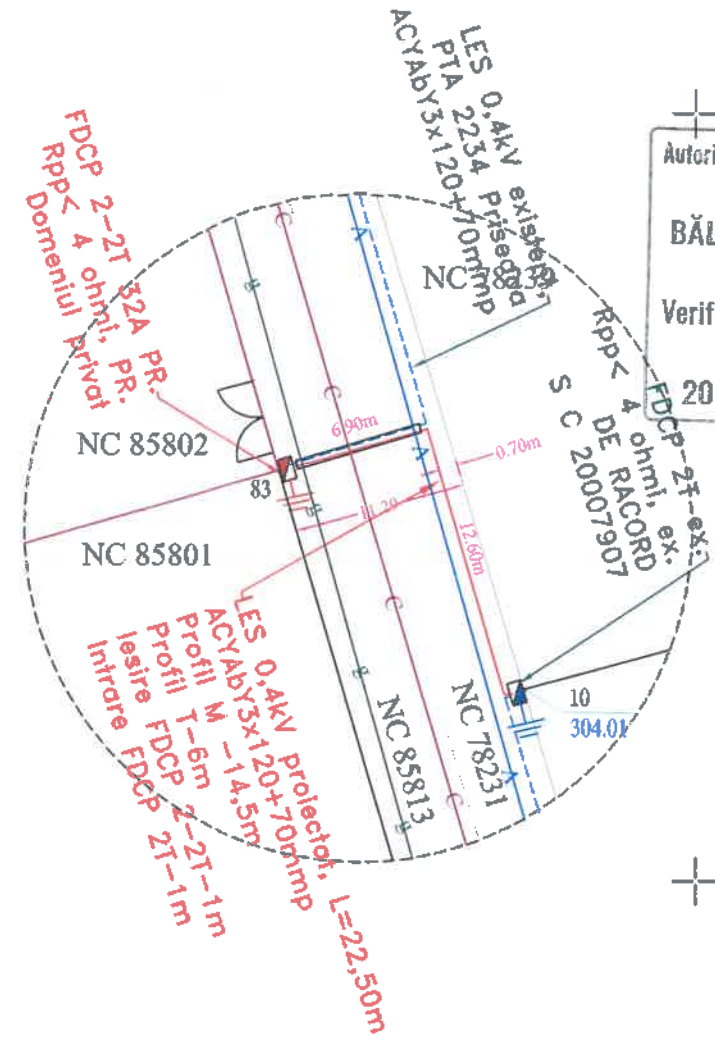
LES 0,4kV existent,
PTA 2234 Prisecna
ACYAbY3x120+70mmp

FDCP 2-2T 32A PR.
Rpp< 4 ohmi, PR.
Domeniul privat

NC 8433

Autori

BĂL

Verif

20

FDCP 2T-ex.
Rpp< 4 ohmi, ex.
DE RACORD
S C 2007907

NC 85802

6.90m

0.70m

83

NC 85801

10.20

12.60m

LES 0,4kV proiectat, L=22,50m
ACYAbY3x120+70mmp
Profil M -14,5m
Profil T-6m
Iesire FDCP 2-2T-1m
Intrare FDCP 2T-1m

NC 85813

NC 78231

10

304.01